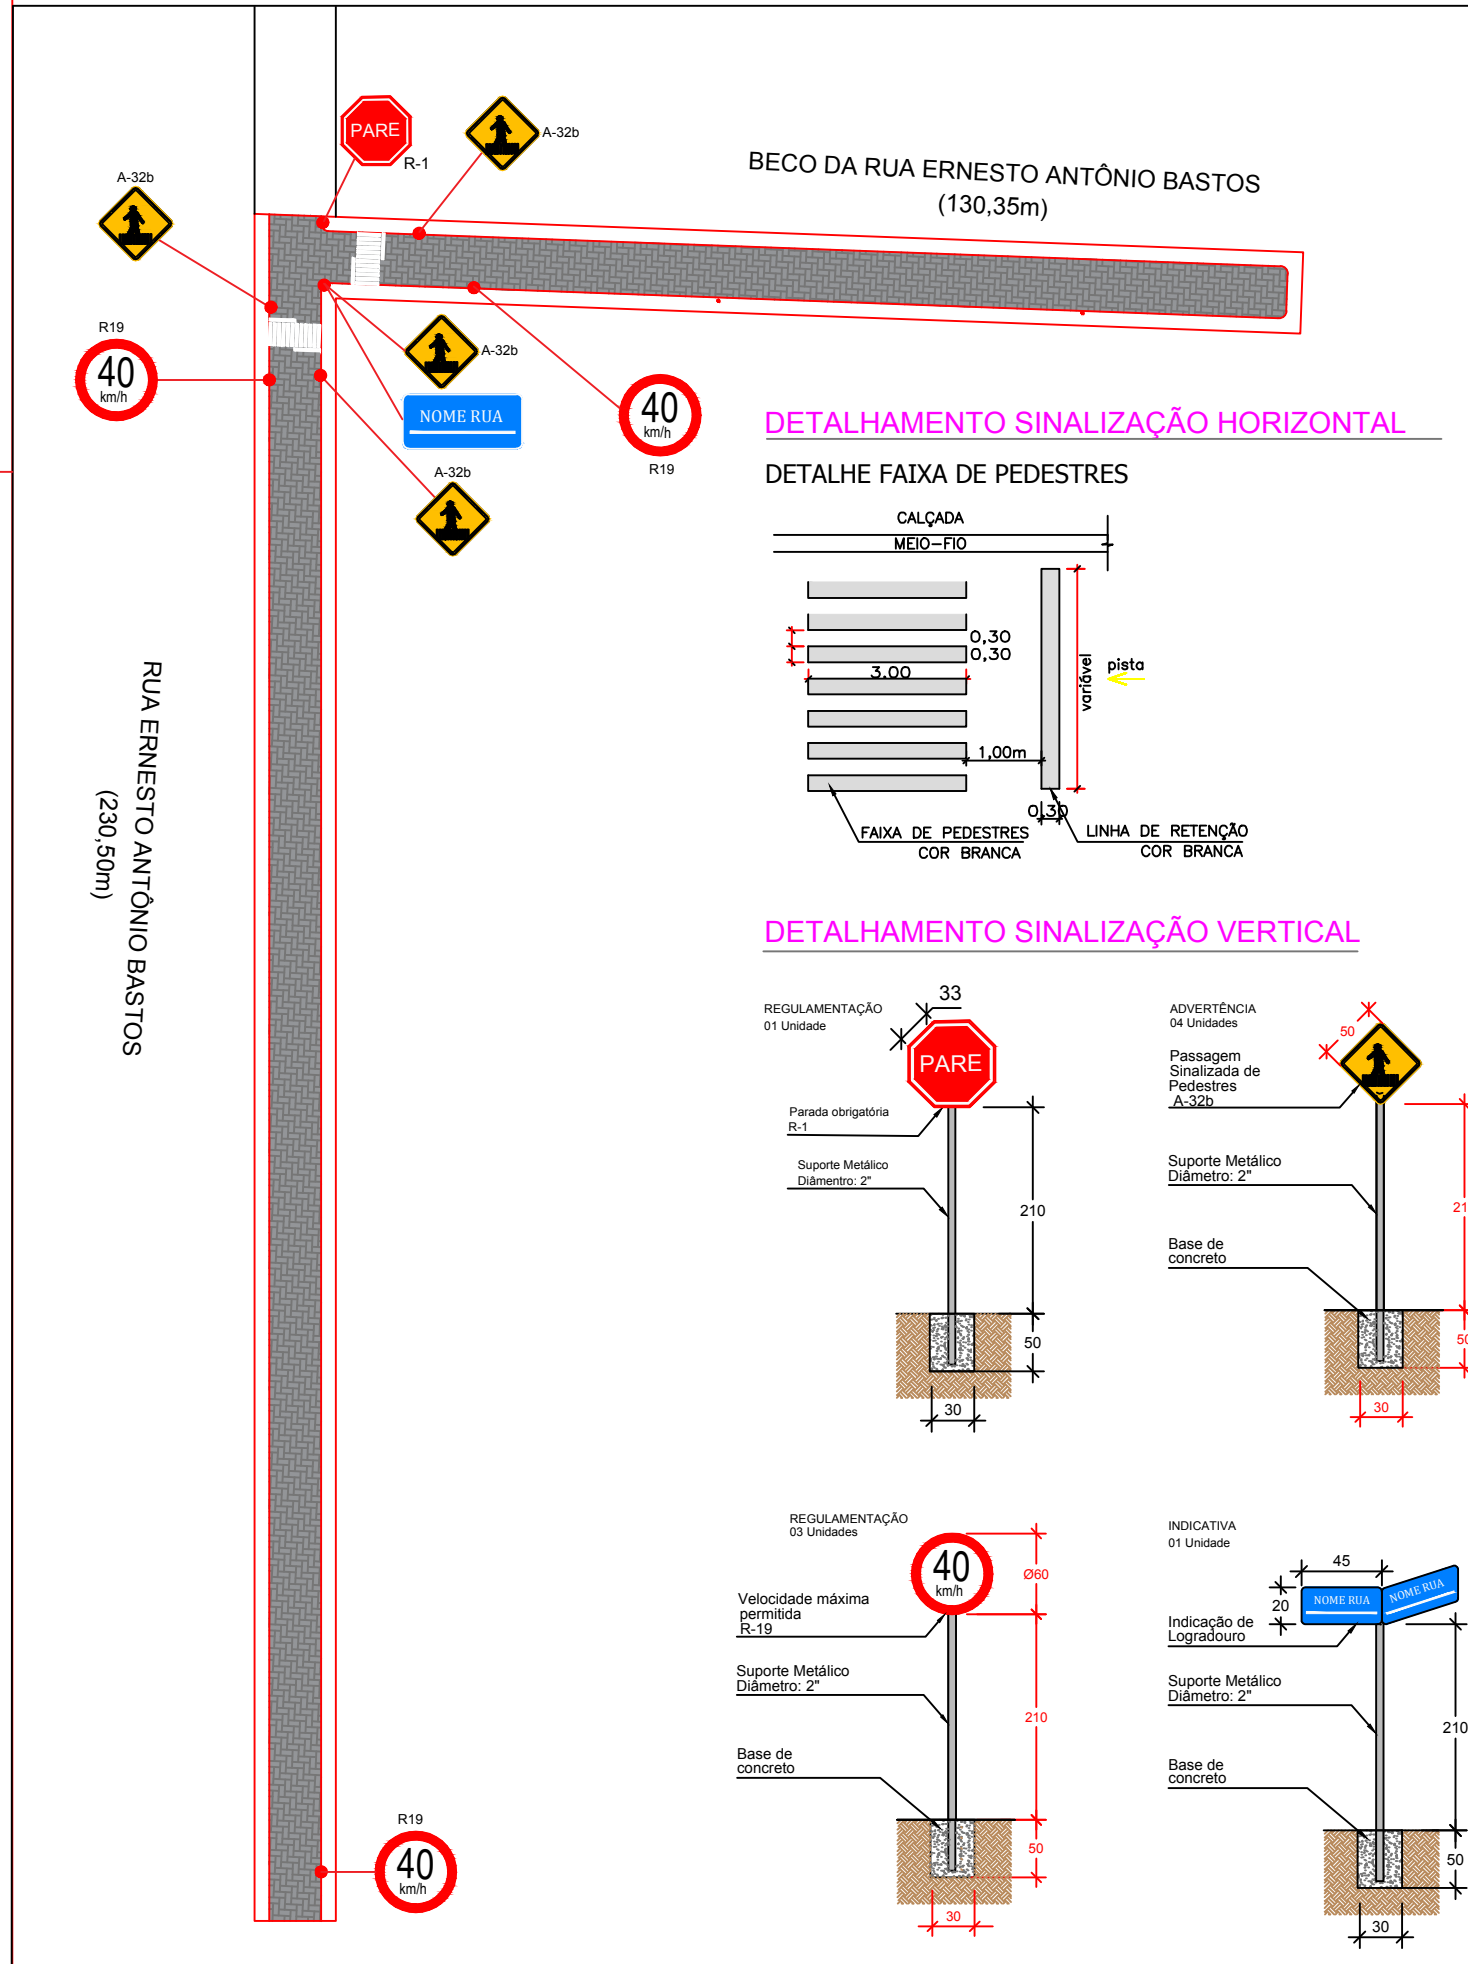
PARE
R-1
A-32b
A-32b
BECO DA RUA ERNESTO ANTÔNIO BASTOS
(130,35m)
R19
40
km/h
A-32b
NOME RUA
40
km/h
R19
A-32b
DETALHAMENTO SINALIZAÇÃO HORIZONTAL
DETALHE FAIXA DE PEDESTRES
CALÇADA
MEIO–FIO
0,30
0,30
3,00
variável
pista
1,00m
0,30
FAIXA DE PEDESTRES
COR BRANCA
LINHA DE RETENÇÃO
COR BRANCA
RUA ERNESTO ANTÔNIO BASTOS
(230,50m)
DETALHAMENTO SINALIZAÇÃO VERTICAL
REGULAMENTAÇÃO
01 Unidade
33
PARE
Parada obrigatória
R-1
Suporte Metálico
Diâmentro: 2"
210
50
30
ADVERTÊNCIA
04 Unidades
50
Passagem
Sinalizada de
Pedestres
A-32b
Suporte Metálico
Diâmetro: 2"
21
Base de
concreto
50
30
REGULAMENTAÇÃO
03 Unidades
40
km/h
Ø60
Velocidade máxima
permitida
R-19
Suporte Metálico
Diâmetro: 2"
210
Base de
concreto
50
30
INDICATIVA
01 Unidade
45
20
NOME RUA
NOME RUA
Indicação de
Logradouro
Suporte Metálico
Diâmetro: 2"
210
Base de
concreto
50
30
R19
40
km/h